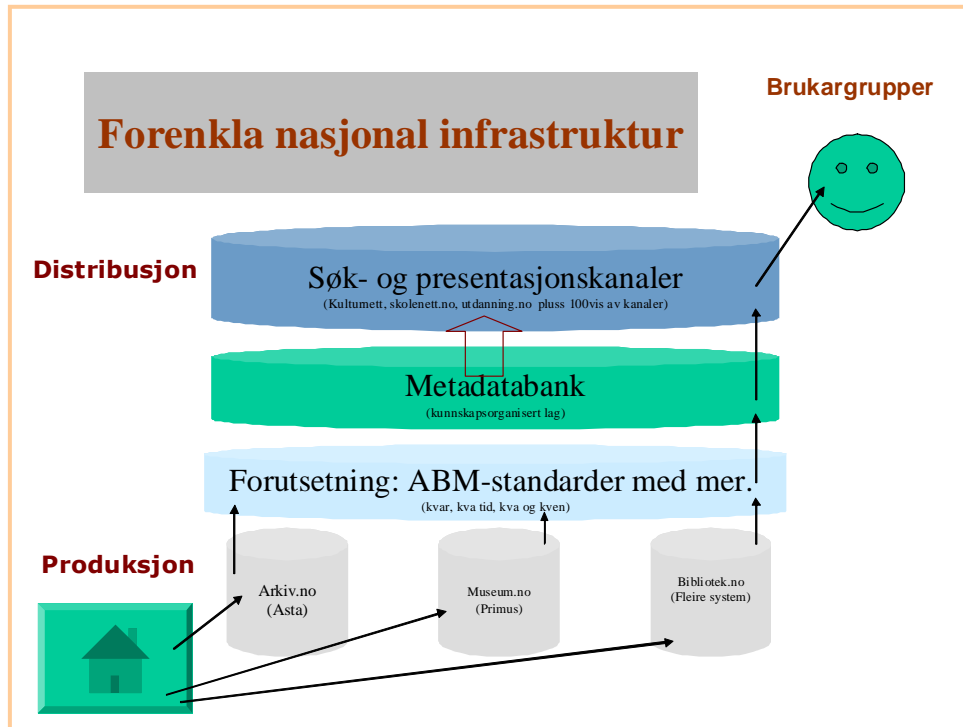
Forenkla nasjonal infrastruktur

Brukargrupper

Distribusjon

Søk- og presentasjonskanaler
(Kulturnett, skolenett.no, utdanning.no pluss 100vis av kanaler)

Metadatabank
(kunnskapsorganisert lag)

Forutsetning: ABM-standarder med mer.
(kvar, kva tid, kva og kven)

Produksjon

Arkiv.no
(Asta)

Museum.no
(Primus)

Bibliotek.no
(Fleire system)